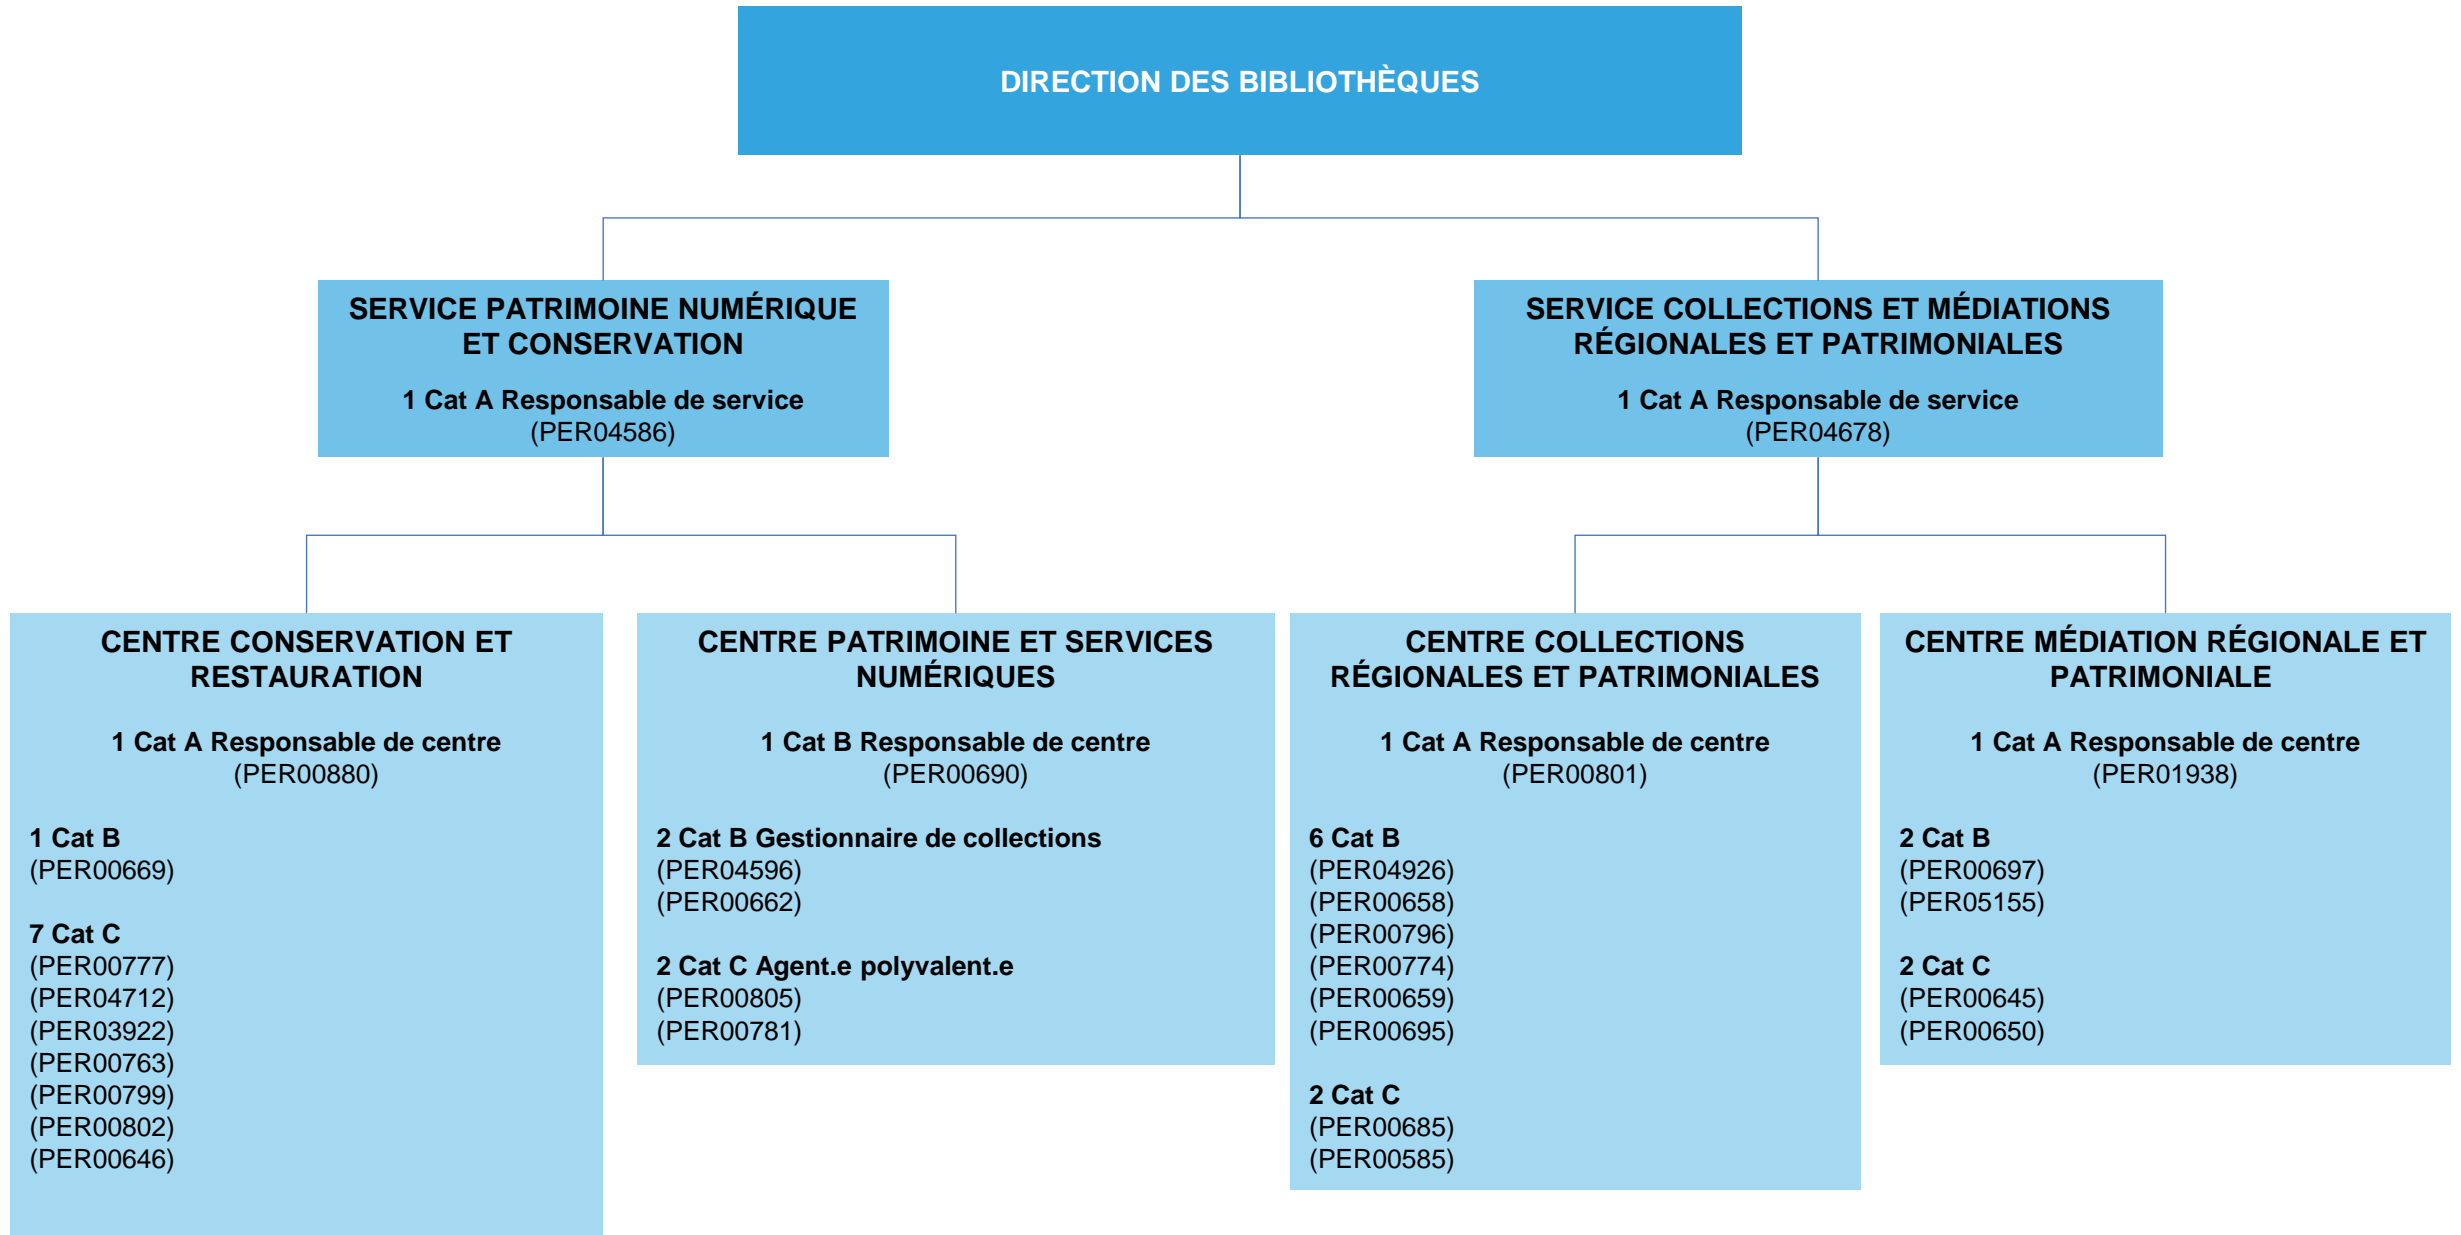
DIRECTION DES BIBLIOTHÈQUES

SERVICE PATRIMOINE NUMÉRIQUE ET CONSERVATION

1 Cat A Responsable de service
(PER04586)

SERVICE COLLECTIONS ET MÉDIATIONS RÉGIONALES ET PATRIMONIALES

1 Cat A Responsable de service
(PER04678)

CENTRE CONSERVATION ET RESTAURATION

1 Cat A Responsable de centre
(PER00880)

1 Cat B
(PER00669)

7 Cat C
(PER00777)
(PER04712)
(PER03922)
(PER00763)
(PER00799)
(PER00802)
(PER00646)

CENTRE PATRIMOINE ET SERVICES NUMÉRIQUES

1 Cat B Responsable de centre
(PER00690)

2 Cat B Gestionnaire de collections
(PER04596)
(PER00662)

2 Cat C Agent.e polyvalent.e
(PER00805)
(PER00781)

CENTRE COLLECTIONS RÉGIONALES ET PATRIMONIALES

1 Cat A Responsable de centre
(PER00801)

6 Cat B
(PER04926)
(PER00658)
(PER00796)
(PER00774)
(PER00659)
(PER00695)

2 Cat C
(PER00685)
(PER00585)

CENTRE MÉDIATION RÉGIONALE ET PATRIMONIALE

1 Cat A Responsable de centre
(PER01938)

2 Cat B
(PER00697)
(PER05155)

2 Cat C
(PER00645)
(PER00650)